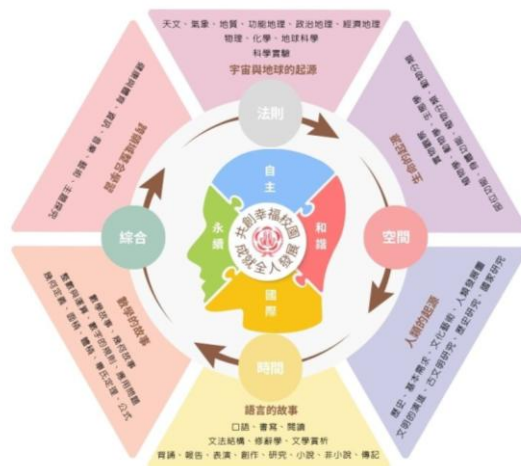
天文、氣象、地質、功能地理、政治地理、經濟地理
物理、化學、地球科學
科學實驗
宇宙與地球的起源

法則

空間

時間

綜合

自主
和諧
國際
永續

共創幸福校園
成就全人發展

語言的故事
口語、書寫、閱讀
文法結構、修辭學、文學賞析
背誦、報告、表演、創作、研究、小說、非小說、傳記

數學的故事
數學故事、操作教具
數字符號、數學思維、數學邏輯
幾何圖形、代數、運算、方程式、公式

人類的起源
歷史、基本需求、文化藝術、人類發展
文明的演進、古文明研究、歷史研究、國家研究

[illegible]

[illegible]